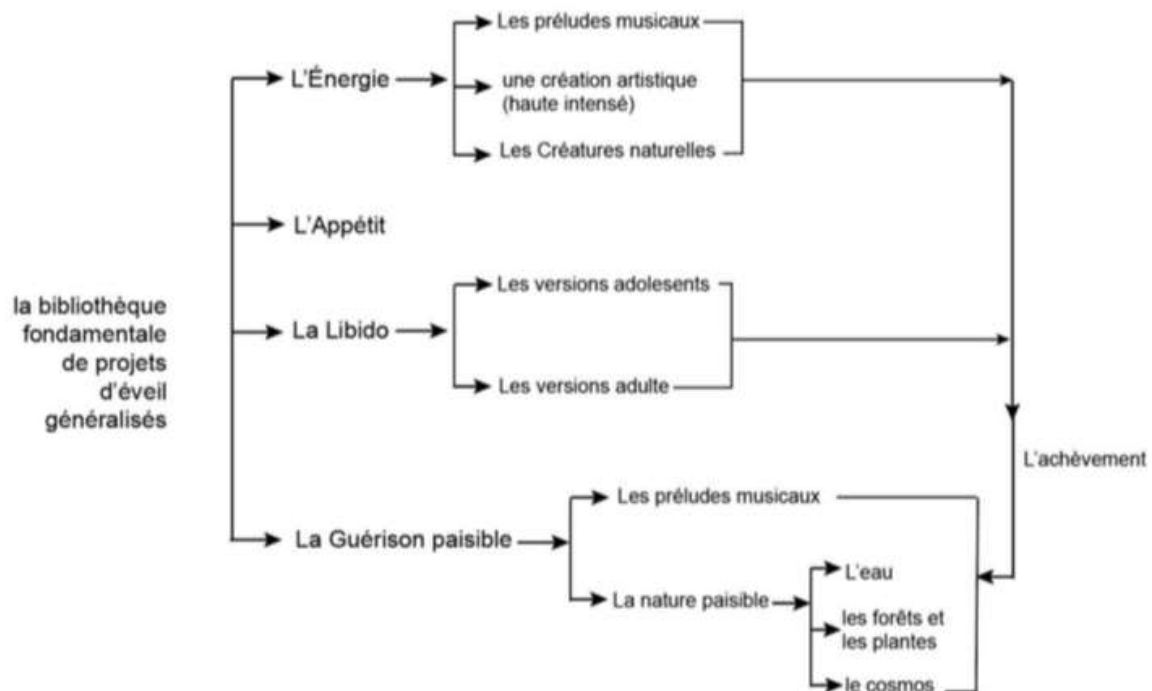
la bibliothèque fondamentale de projets d'éveil généralisés

L'Énergie

Les préludes musicaux

une création artistique (haute intensé)

Les Créatures naturelles

L'Appétit

La Libido

Les versions adolesents

Les versions adulte

L'achèvement

La Guérison paisible

Les préludes musicaux

La nature paisible

L'eau

les forêts et les plantes

le cosmos